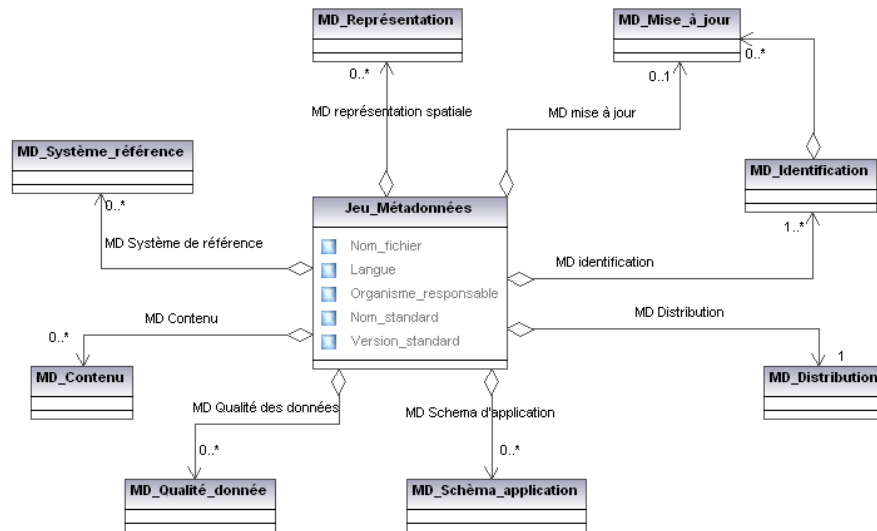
MD_Représentation

MD_Mise_à_jour

0..*

0..1

0..*

MD représentation spatiale

MD mise à jour

MD_Système_référence

MD_Identification

0..*

Jeu_Métadonnées

Nom_fichier

Langue

Organisme_responsable

Nom_standard

Version_standard

MD Système de référence

1..*

MD identification

MD Contenu

MD Distribution

0..*

1

MD_Contenu

MD_Distribution

MD Qualité des données

MD Schema d'application

0..*

0..*

MD_Qualité_donnée

MD_Schéma_application